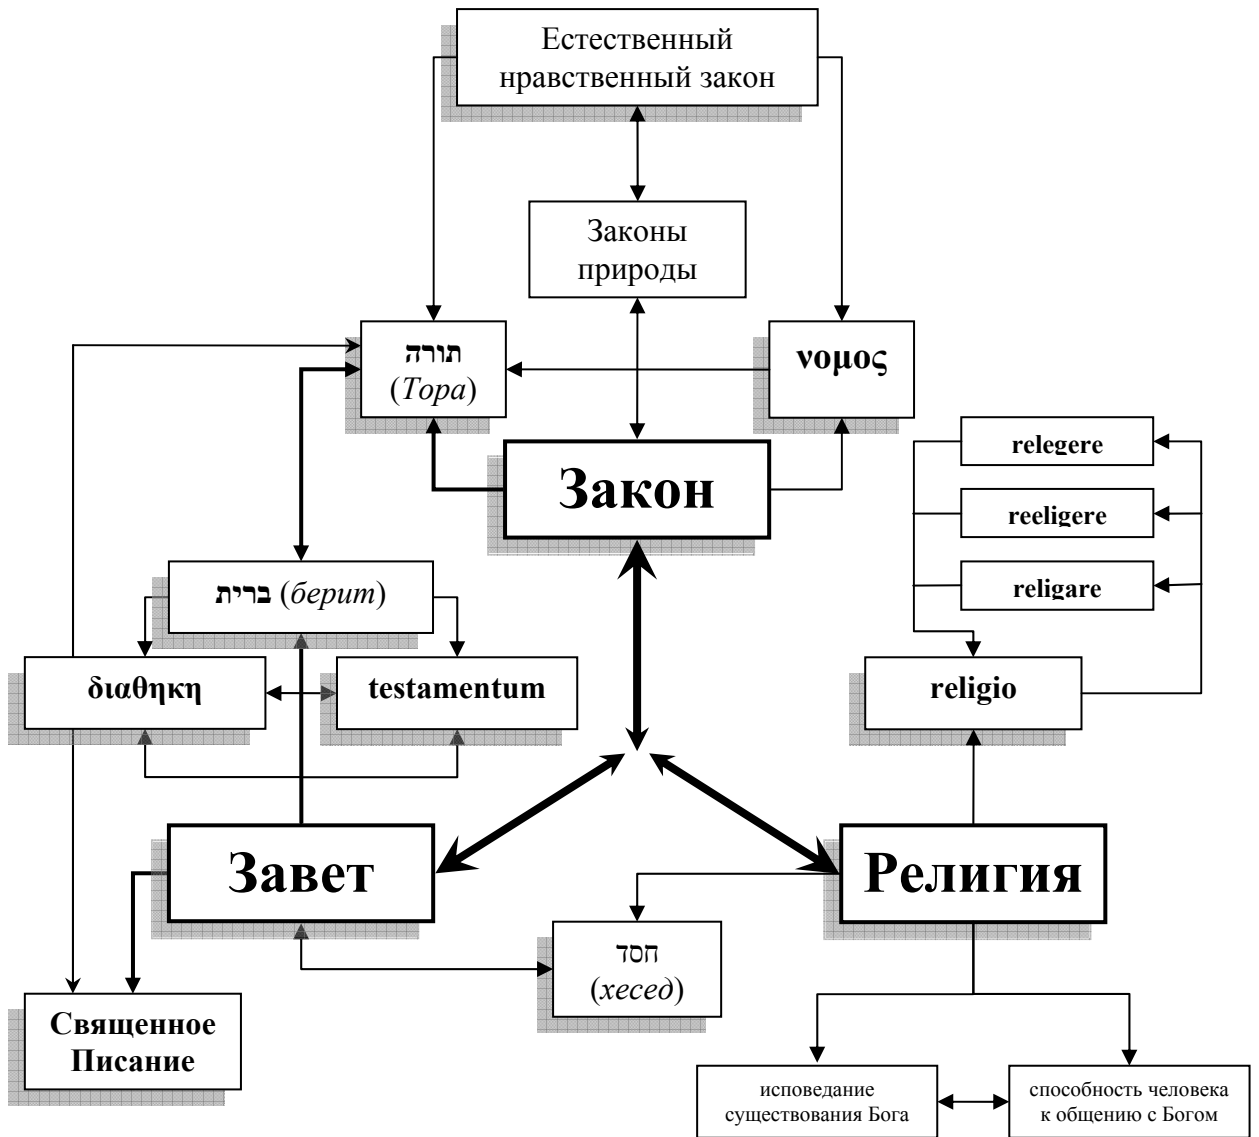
Естественный нравственный закон

Законы природы

תורה (*Тора*)

νομος

relegere

Закон

reeligere

religare

ברית (*берит*)

διαθηκη

testamentum

religio

Завет

Религия

חסד (*хесед*)

Священное Писание

исповедание существования Бога

способность человека к общению с Богом